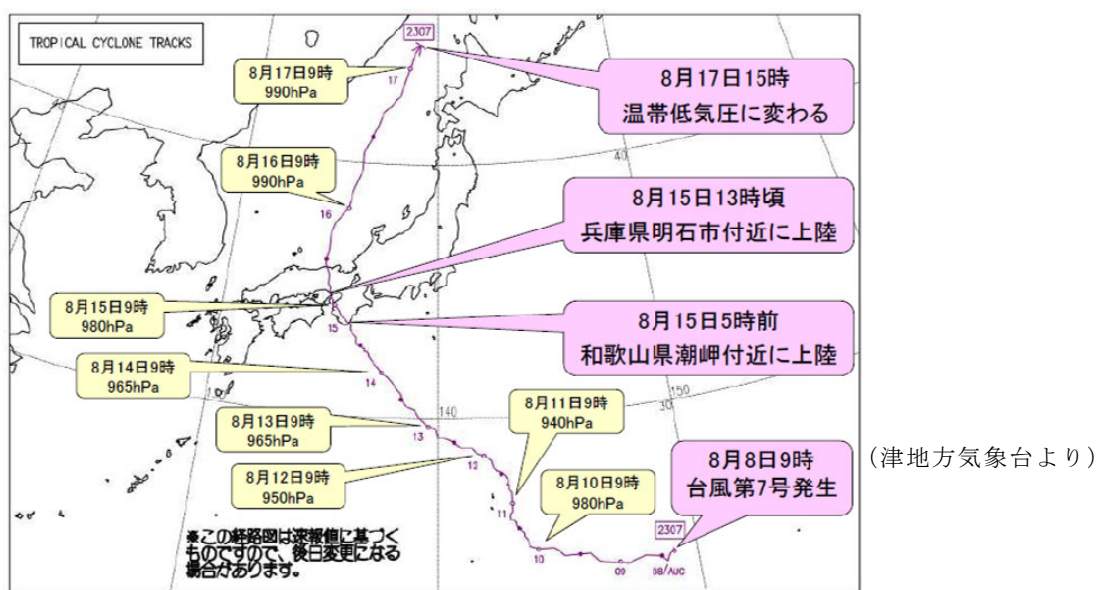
TROPICAL CYCLONE TRACKS

2307

8月17日9時
990hPa

8月17日15時
温帯低気圧に変わる

17

8月16日9時
990hPa

16

40

8月15日13時頃
兵庫県明石市付近に上陸

8月15日9時
980hPa

15

8月15日5時前
和歌山県潮岬付近に上陸

8月14日9時
965hPa

14

150

140

30

8月11日9時
940hPa

8月13日9時
965hPa

13

8月12日9時
950hPa

12

11

8月10日9時
980hPa

8月8日9時
台風第7号発生

10

09

08/AUG

2307

※この経路図は速報値に基づくものですので、後日変更になる場合があります。

（津地方気象台より）